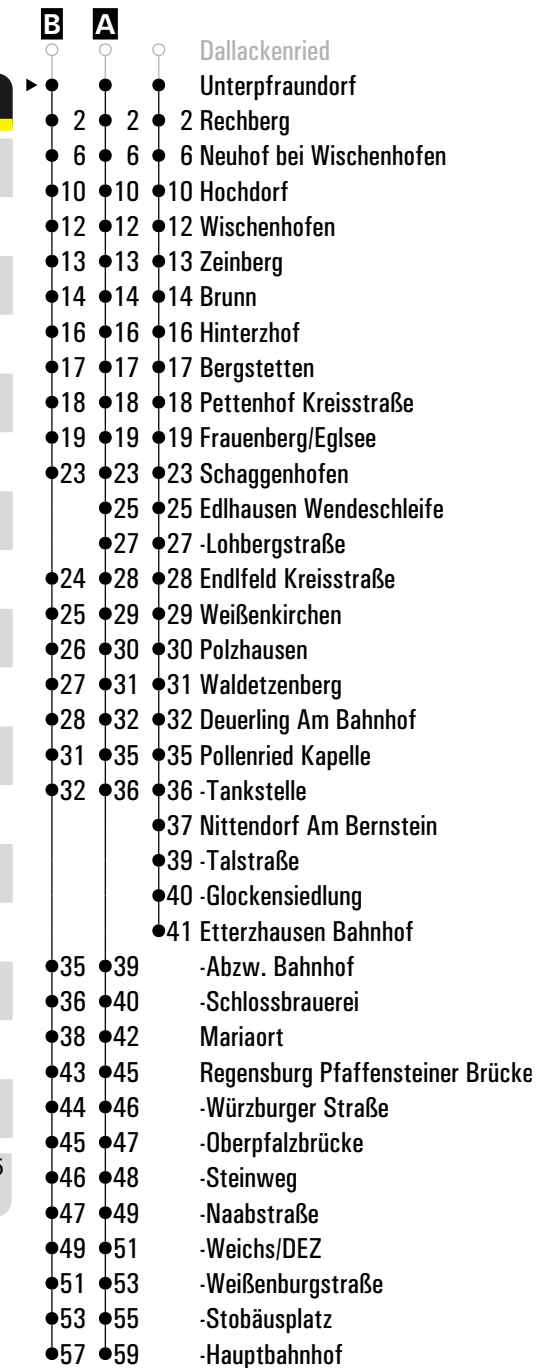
B A

Dallackenried
Unterpfraundorf
2 2 2 Rechberg
6 6 6 Neuhof bei Wischenhofen
10 10 10 Hochdorf
12 12 12 Wischenhofen
13 13 13 Zeinberg
14 14 14 Brunn
16 16 16 Hinterzhof
17 17 17 Bergstetten
18 18 18 Pettenhof Kreisstraße
19 19 19 Frauenberg/Eglsee
23 23 23 Schaggenhofen
25 25 Edlhausen Wendeschleife
27 27 -Lohbergstraße
24 28 28 Endlfeld Kreisstraße
25 29 29 Weißenkirchen
26 30 30 Polzhausen
27 31 31 Waldetzenberg
28 32 32 Deuerling Am Bahnhof
31 35 35 Pollenried Kapelle
32 36 36 -Tankstelle
37 Nittendorf Am Bernstein
39 -Talstraße
40 -Glockensiedlung
41 Etterzhausen Bahnhof
35 39 -Abzw. Bahnhof
36 40 -Schlossbrauerei
38 42 Mariaort
43 45 Regensburg Pfaffensteiner Brücke
44 46 -Würzburger Straße
45 47 -Oberpfalzbrücke
46 48 -Steinweg
47 49 -Naabstraße
49 51 -Weichs/DEZ
51 53 -Weißenburgstraße
53 55 -Stobäusplatz
57 59 -Hauptbahnhof